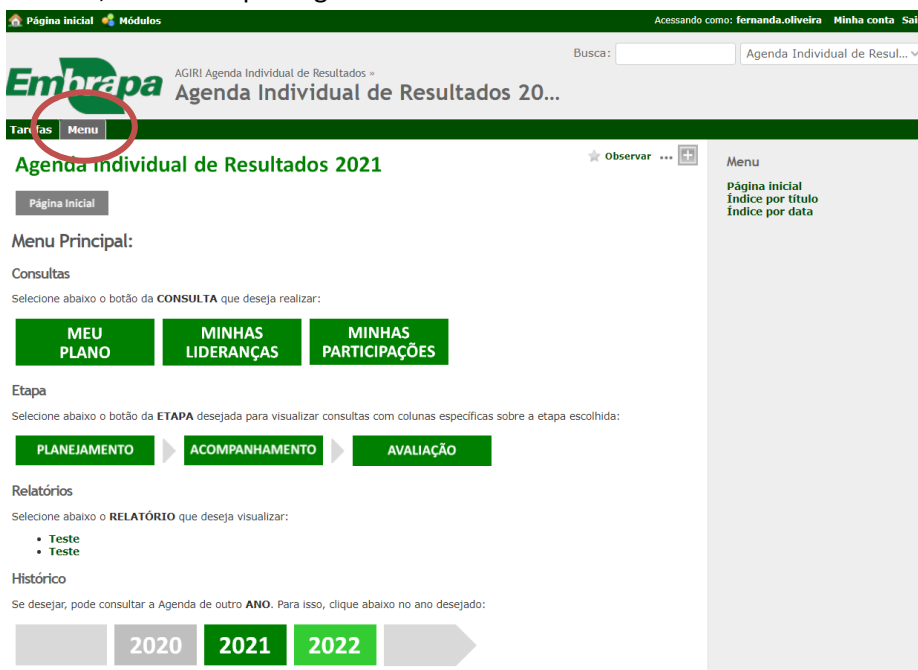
Página inicial Módulos

Acessando como: fernanda.oliveira Minha conta Sai

Busca:

Agenda Individual de Resul...

Embrapa

AGIR! Agenda Individual de Resultados »

Agenda Individual de Resultados 20...

Tarefas Menu

Agenda Individual de Resultados 2021

Observar ...

Página Inicial

Menu Principal:

Consultas

Selecione abaixo o botão da **CONSULTA** que deseja realizar:

MEU PLANO

MINHAS LIDERANÇAS

MINHAS PARTICIPAÇÕES

Etapa

Selecione abaixo o botão da **ETAPA** desejada para visualizar consultas com colunas específicas sobre a etapa escolhida:

PLANEJAMENTO

ACOMPANHAMENTO

AVALIAÇÃO

Relatórios

Selecione abaixo o **RELATÓRIO** que deseja visualizar:

• Teste
• Teste

Histórico

Se desejar, pode consultar a Agenda de outro **ANO**. Para isso, clique abaixo no ano desejado:

2020 2021 2022

Menu

Página inicial
Índice por título
Índice por data